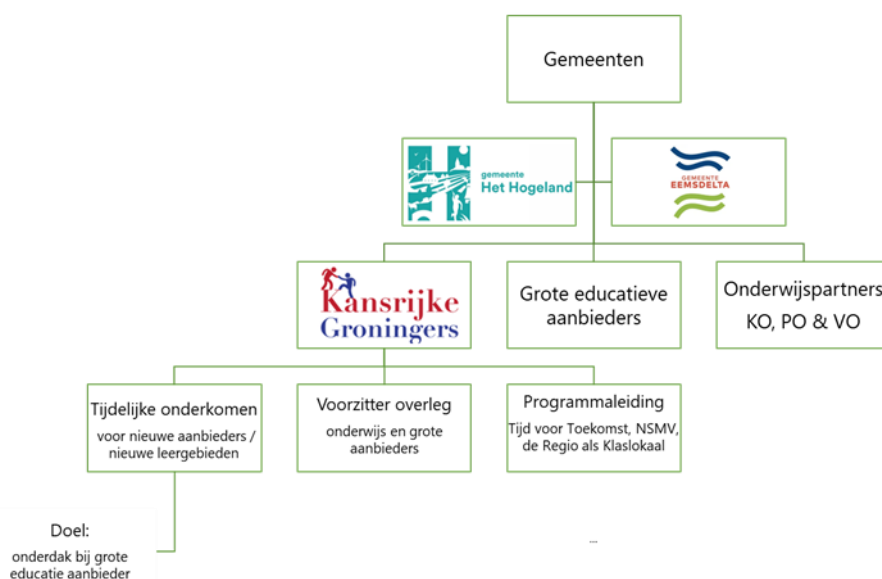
Gemeenten

gemeente
Het Hogeland

GEMEENTE
EEMSDELTA

Kansrijke
Groningers

Grote educatieve aanbieders

Onderwijspartners
KO, PO & VO

Tijdelijke onderkomen
voor nieuwe aanbieders / nieuwe leergebieden

Voorzitter overleg
onderwijs en grote aanbieders

Programmaleiding
Tijd voor Toekomst, NSMV, de Regio als Klaslokaal

Doel:
onderdak bij grote educatie aanbieder

...